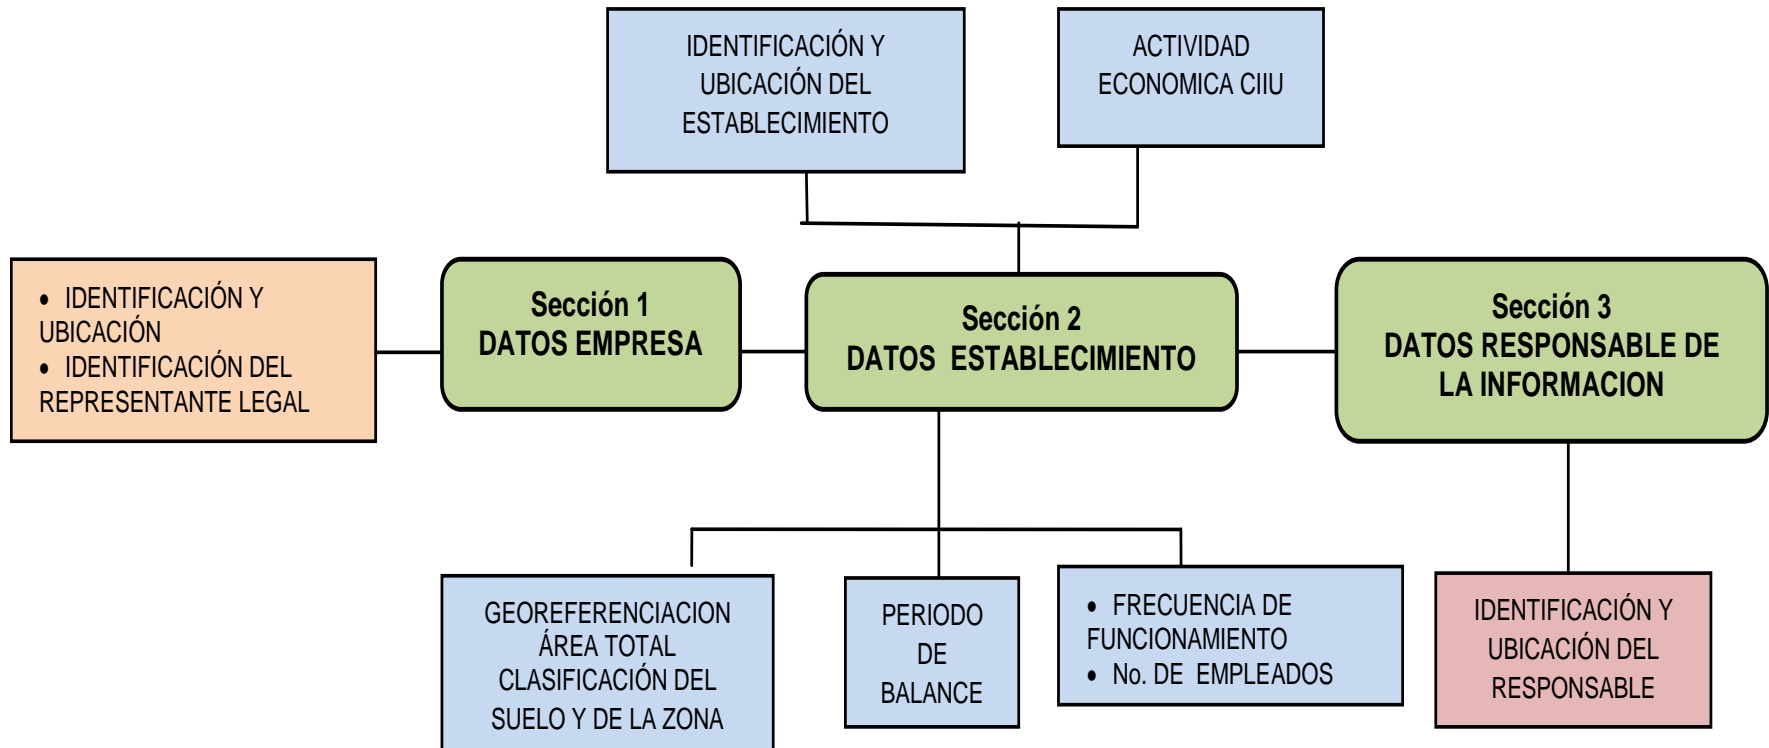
IDENTIFICACIÓN Y UBICACIÓN DEL ESTABLECIMIENTO

ACTIVIDAD ECONOMICA CIIU

• IDENTIFICACIÓN Y UBICACIÓN
• IDENTIFICACIÓN DEL REPRESENTANTE LEGAL

Sección 1
DATOS EMPRESA

Sección 2
DATOS ESTABLECIMIENTO

Sección 3
DATOS RESPONSABLE DE LA INFORMACION

GEOREFERENCIACION
ÁREA TOTAL
CLASIFICACIÓN DEL SUELO Y DE LA ZONA

PERIODO DE BALANCE

• FRECUENCIA DE FUNCIONAMIENTO
• No. DE EMPLEADOS

IDENTIFICACIÓN Y UBICACIÓN DEL RESPONSABLE